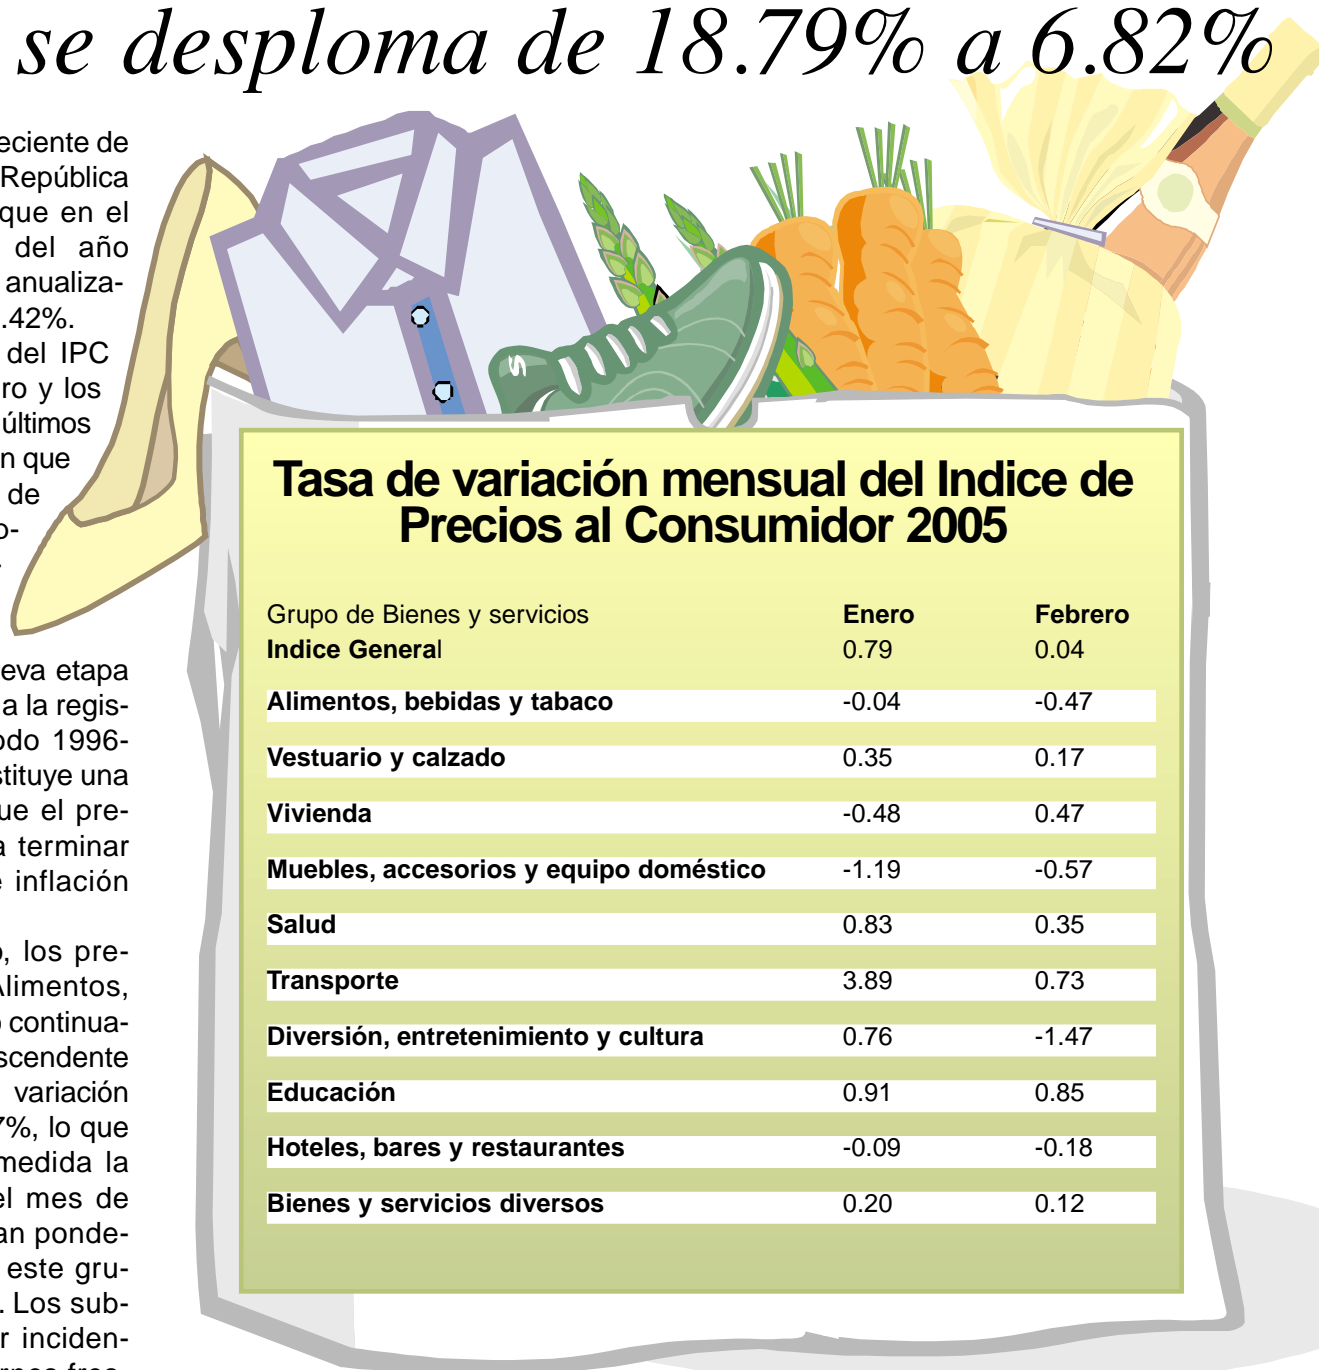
se desploma de 18.79% a 6.82%

eciente de
República
que en el
del año
anualiza-
.42%.
del IPC
ro y los
últimos
n que
de
o-

eva etapa
a la regis-
odo 1996-
stituye una
ue el pre-
a terminar
e inflación

, los pre-
limentos,
continua-
scendente
variación
7%, lo que
medida la
el mes de
an ponde-
este gru-
. Los sub-
r inciden-
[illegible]

Tasa de variación mensual del Indice de Precios al Consumidor 2005

| Grupo de Bienes y servicios | Enero | Febrero |
|---|---|---|
| Indice General | 0.79 | 0.04 |
| Alimentos, bebidas y tabaco | -0.04 | -0.47 |
| Vestuario y calzado | 0.35 | 0.17 |
| Vivienda | -0.48 | 0.47 |
| Muebles, accesorios y equipo doméstico | -1.19 | -0.57 |
| Salud | 0.83 | 0.35 |
| Transporte | 3.89 | 0.73 |
| Diversión, entretenimiento y cultura | 0.76 | -1.47 |
| Educación | 0.91 | 0.85 |
| Hoteles, bares y restaurantes | -0.09 | -0.18 |
| Bienes y servicios diversos | 0.20 | 0.12 |